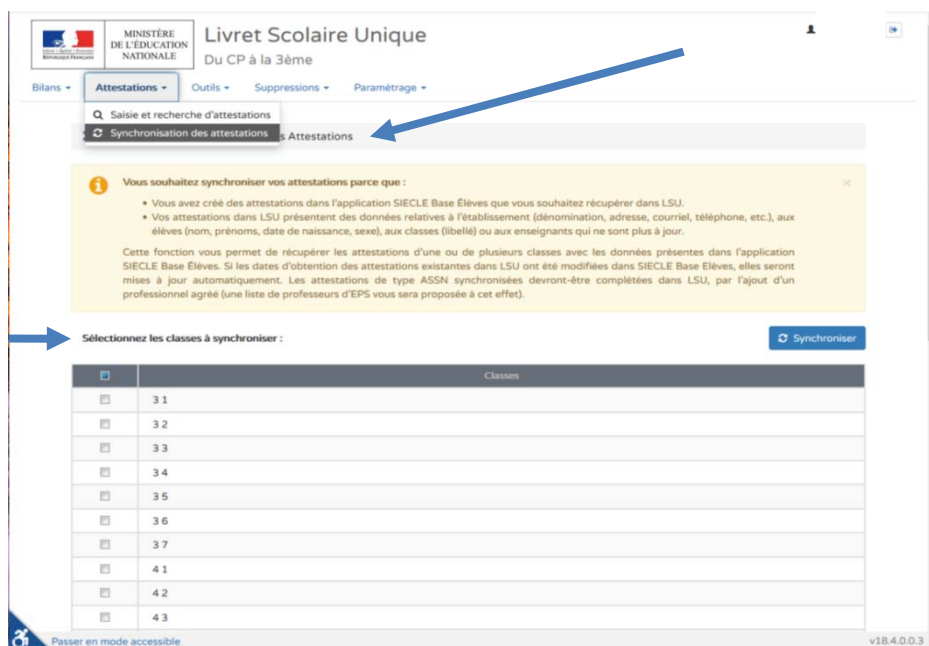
Liberté • Égalité • Fraternité
RÉPUBLIQUE FRANÇAISE

MINISTÈRE DE L'ÉDUCATION NATIONALE

Livret Scolaire Unique
Du CP à la 3ème

Bilans ▾ Attestations ▾ Outils ▾ Suppressions ▾ Paramétrage ▾

Saisie et recherche d'attestations
Synchronisation des attestations

S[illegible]s Attestations

Vous souhaitez synchroniser vos attestations parce que :

• Vous avez créé des attestations dans l'application SIECLE Base Élèves que vous souhaitez récupérer dans LSU.
• Vos attestations dans LSU présentent des données relatives à l'établissement (dénomination, adresse, courriel, téléphone, etc.), aux élèves (nom, prénoms, date de naissance, sexe), aux classes (libellé) ou aux enseignants qui ne sont plus à jour.

Cette fonction vous permet de récupérer les attestations d'une ou de plusieurs classes avec les données présentes dans l'application SIECLE Base Élèves. Si les dates d'obtention des attestations existantes dans LSU ont été modifiées dans SIECLE Base Elèves, elles seront mises à jour automatiquement. Les attestations de type ASSN synchronisées devront-être complétées dans LSU, par l'ajout d'un professionnel agréé (une liste de professeurs d'EPS vous sera proposée à cet effet).

×

Sélectionnez les classes à synchroniser :

Synchroniser

| | Classes |
|---|---|
| | 3 1 |
| | 3 2 |
| | 3 3 |
| | 3 4 |
| | 3 5 |
| | 3 6 |
| | 3 7 |
| | 4 1 |
| | 4 2 |
| | 4 3 |

Passer en mode accessible

v18.4.0.0.3